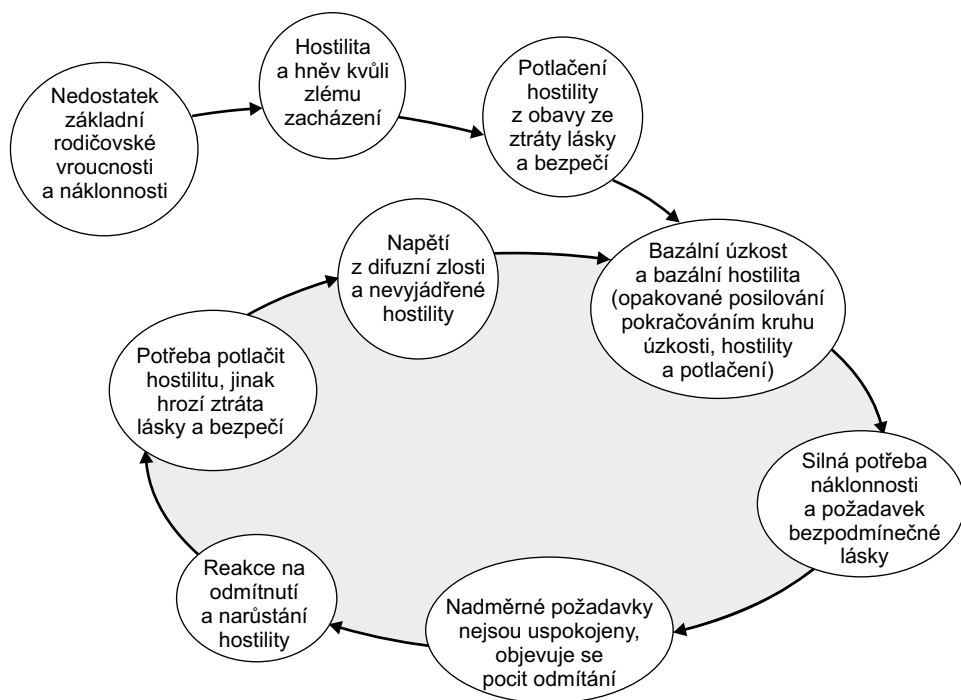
Nedostatek základní rodičovské vroucnosti a náklonnosti

Hostilita a hněv kvůli zlému zacházení

Potlačení hostility z obavy ze ztráty lásky a bezpečí

Bazální úzkost a bazální hostilita (opakované posilování pokračováním kruhu úzkosti, hostility a potlačení)

Silná potřeba náklonnosti a požadavek bezpodmínečné lásky

Nadměrné požadavky nejsou uspokojeny, objevuje se pocit odmítání

Reakce na odmítnutí a narůstání hostility

Potřeba potlačit hostilitu, jinak hrozí ztráta lásky a bezpečí

Napětí z difuzní zlosti a nevyjádřené hostility